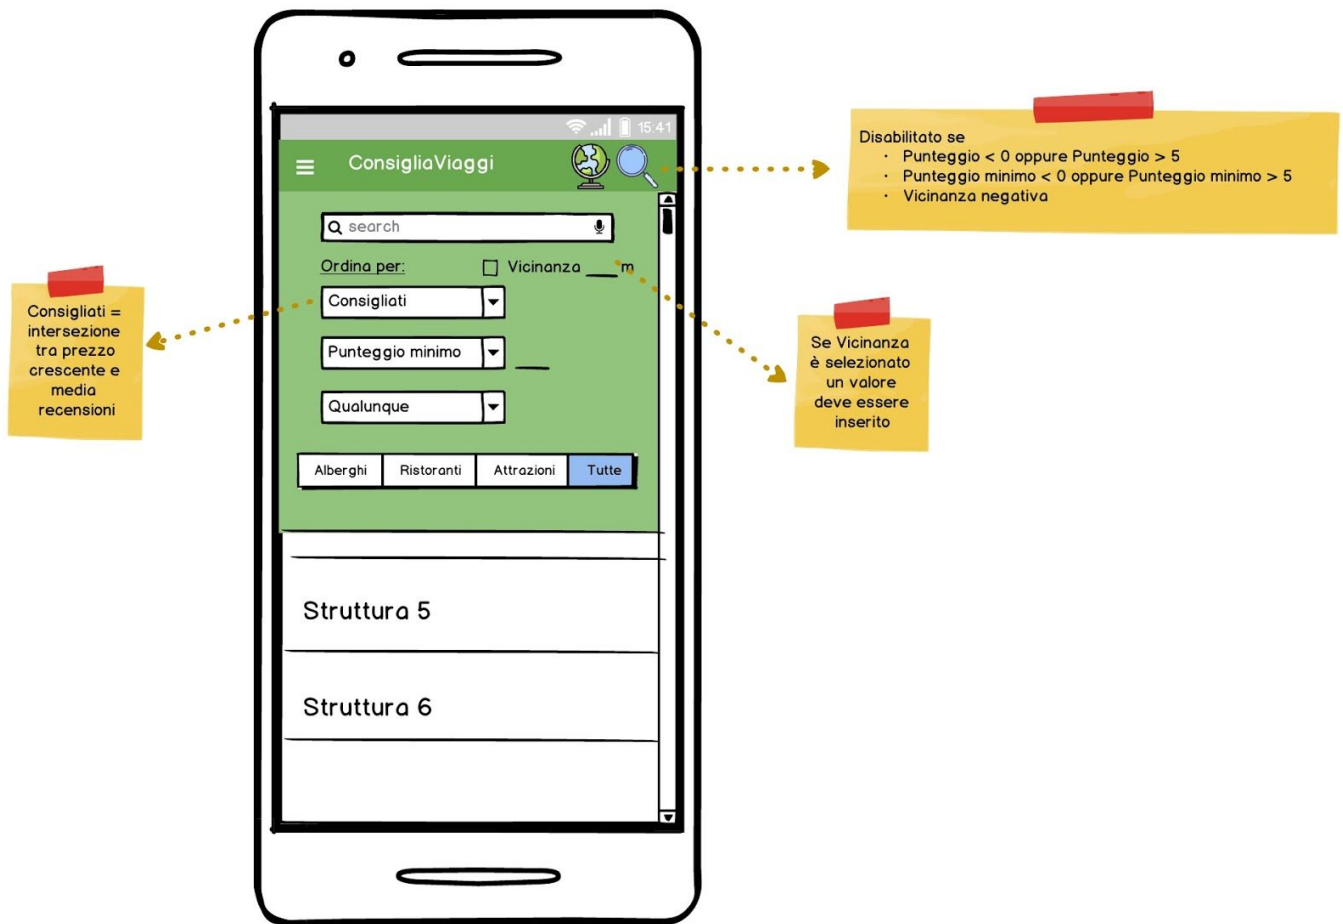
15:41

ConsigliaViaggi

search

Ordina per:

Vicinanza ___ m

Consigliati

Punteggio minimo ___

Qualunque

| Alberghi | Ristoranti | Attrazioni | Tutte |
|---|---|---|---|

Struttura 5

Struttura 6

Consigliati = intersezione tra prezzo crescente e media recensioni

Disabilitato se
- Punteggio < 0 oppure Punteggio > 5
- Punteggio minimo < 0 oppure Punteggio minimo > 5
- Vicinanza negativa

Se Vicinanza è selezionato un valore deve essere inserito